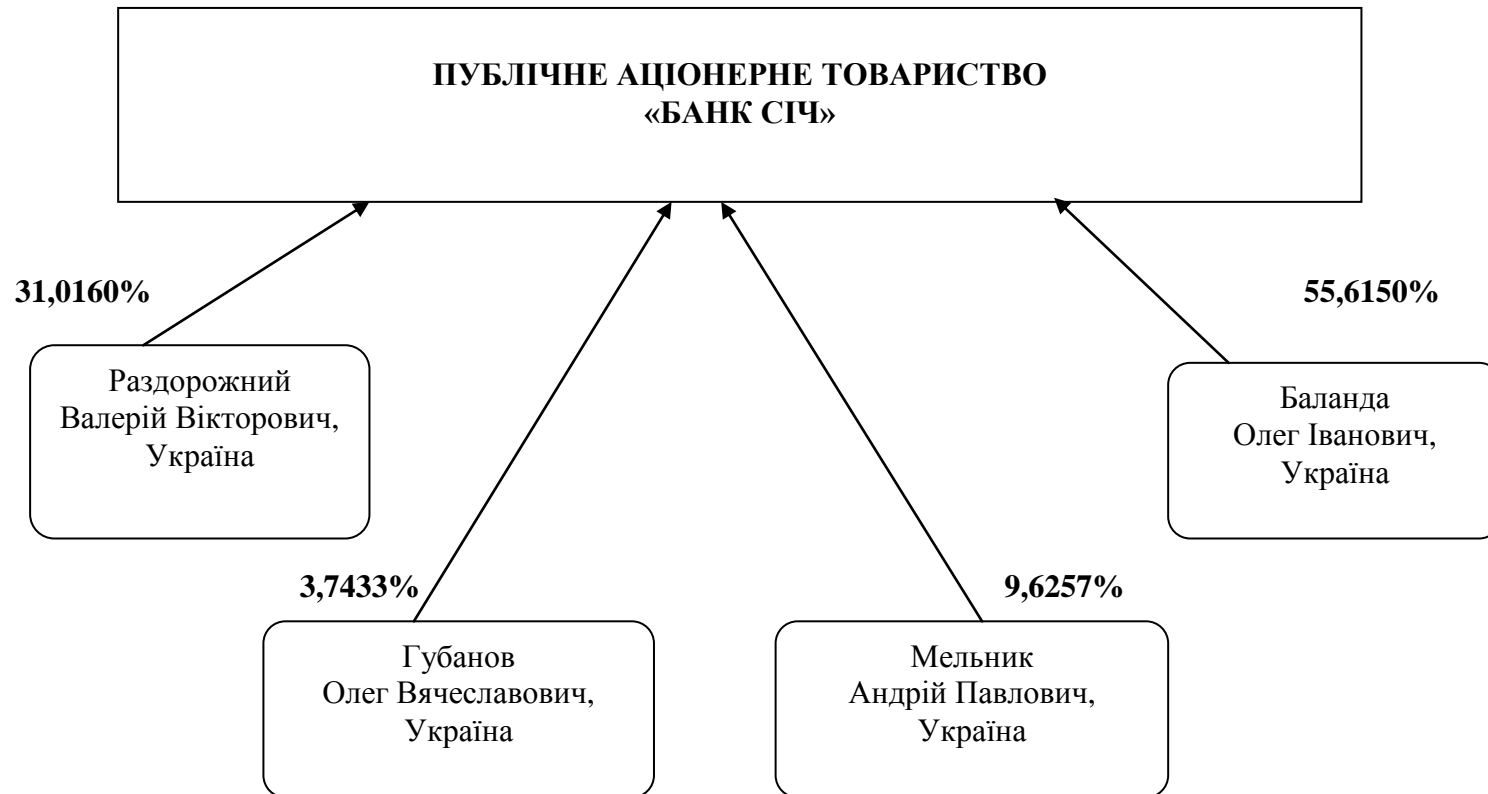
ПУБЛІЧНЕ АЦІОНЕРНЕ ТОВАРИСТВО
«БАНК СІЧ»

31,0160%

55,6150%

Раздорожний
Валерій Вікторович,
Україна

Баланда
Олег Іванович,
Україна

3,7433%

9,6257%

Губанов
Олег Вячеславович,
Україна

Мельник
Андрій Павлович,
Україна